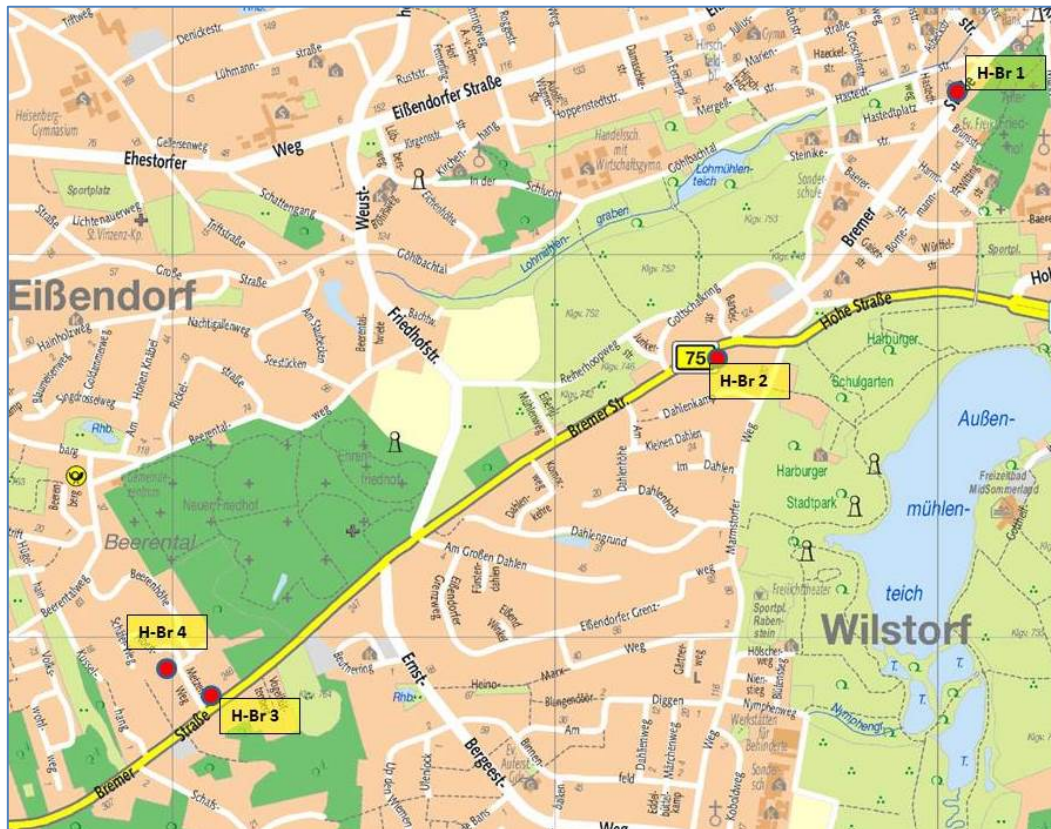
H-Br 1
H-Br 2
H-Br 3
H-Br 4
75
Eißendorf
Beerental
Wilstorf
Außen-
mühlen-
teich
Eißendorfer Straße
Ehestorfer
Weg
Weust-
Friedhofstr.
Bremer Str.
Hohe Straße
Bremer
Straße
Bremer
Ernst-
Bergeest-
Lohmühlen-
graben
Lohmühlenteich
Göhlbachtal
Heisenberg-Gymnasium
Sportplatz
Lichtenauerweg
St.Vinzenz-Kp.
Große
Straße
Triftstraße
Schattengang
Denickestr.
Lühmann-
straße
Ruststr.
Gellersenweg
Hoppenstedtstr.
Handelsch. mit Wirtschaftsgym.
Hastedtplatz
Hastedtstr.
Steinikestr.
Nachtigallenweg
Hainholzweg
Goldammerweg
Hohen Knäbel
Rickel-
Beerental
Neuer Friedhof
Ehrenfriedhof
Reiherhoogweg
Dahlenkamp
Kleinen Dahlen
Im Dahlen
Dahlenhöhe
Dahlenholt
Dahlengrund
Am Großen Dahlen
Eißendorfer Grenz-
weg
Marmstorfer
Weg
Harburger
Schulgarten
Harburger
Stadtpark
Freizeitbad MidSommerland
Sportpl. Rabenstein
Hölscher-
weg
Nymphenweg
Werkstätten für Behinderte
Diggen
Märchenweg
Heino-
Mark-
Am
Beerenhöhe
Kossel-
hang
Volks-
Woh-
Meter-
Weg
Beutnerring
Rhb.
Up den Wilmen
Ulenjock
Birkenweg
Kirchen-
hang
Schlucht
In der
Sportpl.
Seestücken
Am Stadtwald
Friedhofs-
twiete
Göhlbachtal
Klgv. 752
Klgv. 753
Rhb
Elchhorstweg
Lohmühlenstr.